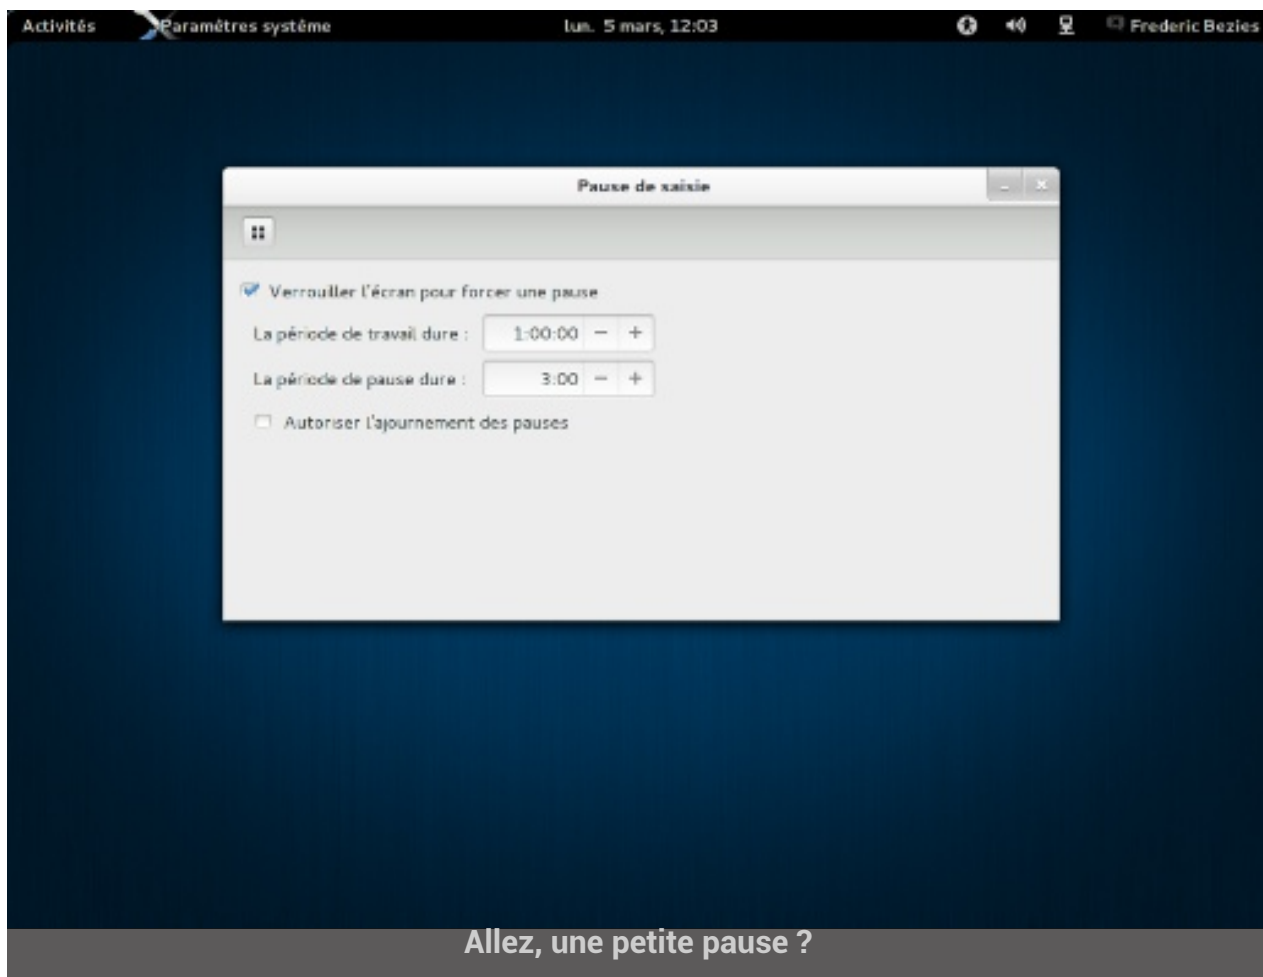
Activités Paramètres système lun. 5 mars, 12:03 Frederic Bezies

Pause de saisie

Verrouiller l'écran pour forcer une pause

La période de travail dure : 1:00:00 − +

La période de pause dure : 3:00 − +

Autoriser l'ajournement des pauses

Allez, une petite pause ?